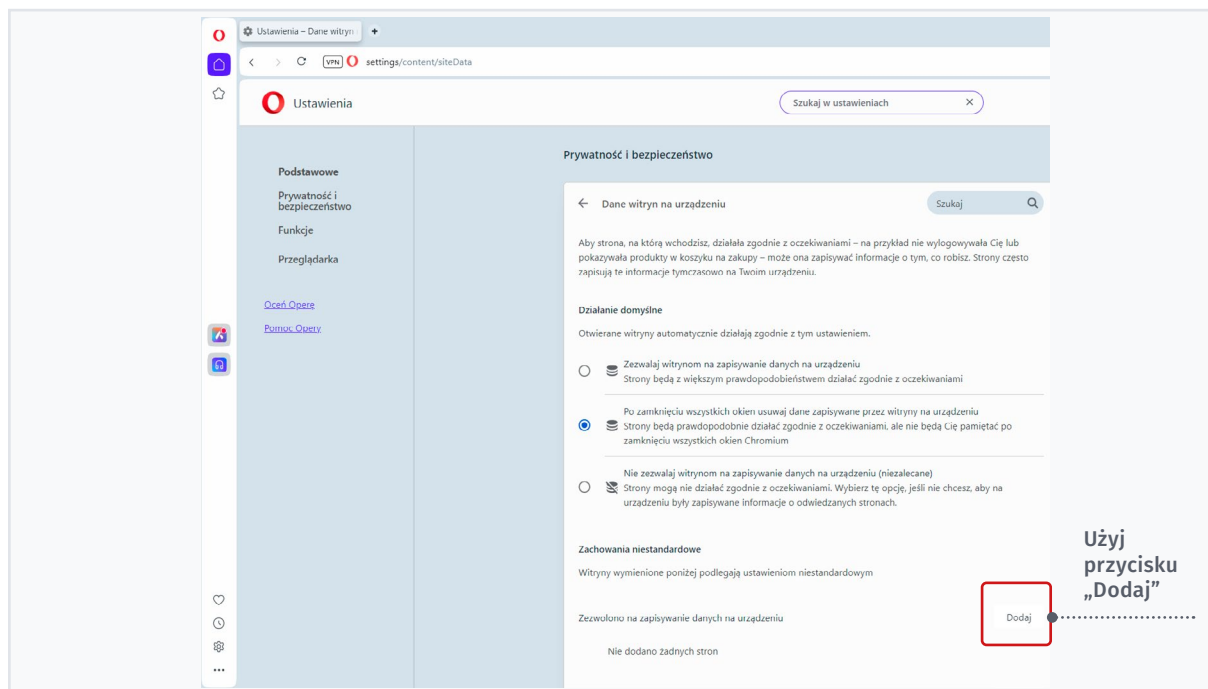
Ustawienia – Dane witryn

VPN settings/content/siteData

Ustawienia

Szukaj w ustawieniach

Podstawowe

Prywatność i bezpieczeństwo

Funkcje

Przeglądarka

Oceń Operę

Pomoc Opery

Prywatność i bezpieczeństwo

← Dane witryn na urządzeniu

Szukaj

Aby strona, na którą wchodzisz, działała zgodnie z oczekiwaniami – na przykład nie wylogowywała Cię lub pokazywała produkty w koszyku na zakupy – może ona zapisywać informacje o tym, co robisz. Strony często zapisują te informacje tymczasowo na Twoim urządzeniu.

Działanie domyślne

Otwierane witryny automatycznie działają zgodnie z tym ustawieniem.

Zezwalaj witrynom na zapisywanie danych na urządzeniu
Strony będą z większym prawdopodobieństwem działać zgodnie z oczekiwaniami

Po zamknięciu wszystkich okien usuwaj dane zapisywane przez witryny na urządzeniu
Strony będą prawdopodobnie działać zgodnie z oczekiwaniami, ale nie będą Cię pamiętać po zamknięciu wszystkich okien Chromium

Nie zezwalaj witrynom na zapisywanie danych na urządzeniu (niezalecane)
Strony mogą nie działać zgodnie z oczekiwaniami. Wybierz tę opcję, jeśli nie chcesz, aby na urządzeniu były zapisywane informacje o odwiedzanych stronach.

Zachowania niestandardowe

Witryny wymienione poniżej podlegają ustawieniom niestandardowym

Zezwolono na zapisywanie danych na urządzeniu

Dodaj

Nie dodano żadnych stron

Użyj przycisku „Dodaj"